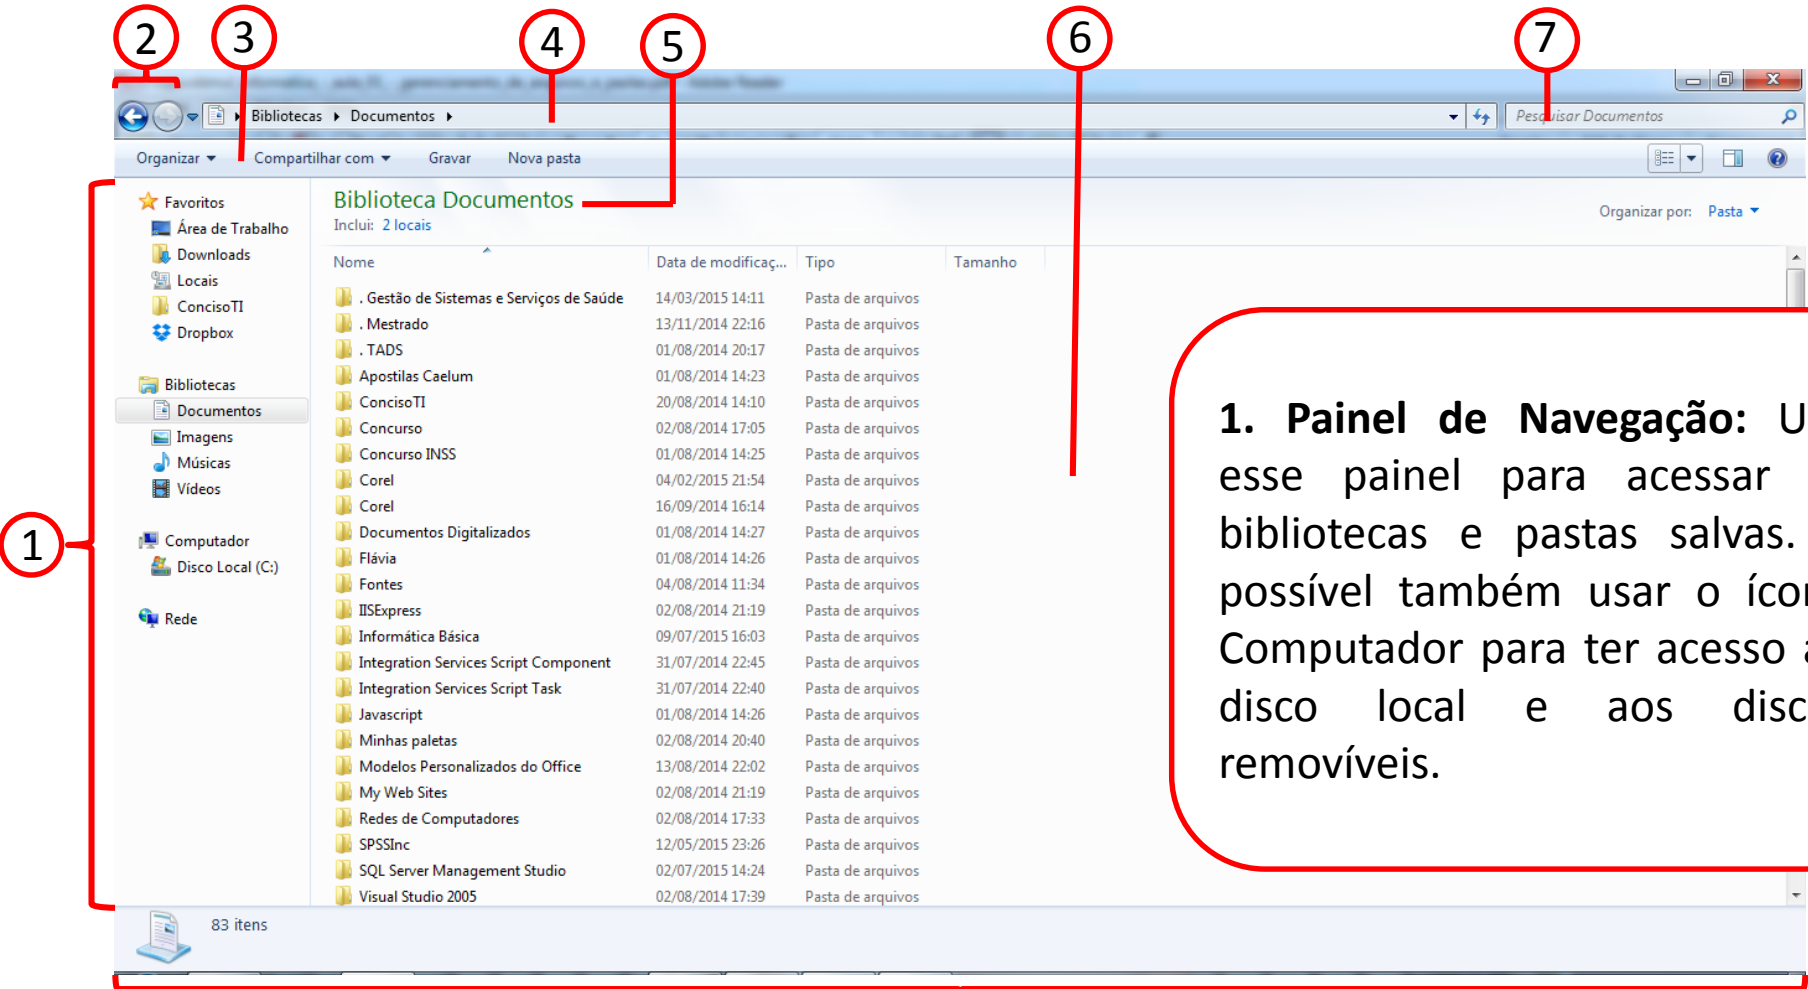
2 3 4 5 6 7

Bibliotecas ▸ Documentos ▸

Pesquisar Documentos

Organizar ▾ Compartilhar com ▾ Gravar Nova pasta

Favoritos
Área de Trabalho
Downloads
Locais
ConcisoTI
Dropbox

Bibliotecas
Documentos
Imagens
Músicas
Vídeos

Computador
Disco Local (C:)

Rede

Biblioteca Documentos
Inclui: 2 locais

Organizar por: Pasta ▾

| Nome | Data de modificaç... | Tipo | Tamanho |
|---|---|---|---|
| . Gestão de Sistemas e Serviços de Saúde | 14/03/2015 14:11 | Pasta de arquivos | |
| . Mestrado | 13/11/2014 22:16 | Pasta de arquivos | |
| . TADS | 01/08/2014 20:17 | Pasta de arquivos | |
| Apostilas Caelum | 01/08/2014 14:23 | Pasta de arquivos | |
| ConcisoTI | 20/08/2014 14:10 | Pasta de arquivos | |
| Concurso | 02/08/2014 17:05 | Pasta de arquivos | |
| Concurso INSS | 01/08/2014 14:25 | Pasta de arquivos | |
| Corel | 04/02/2015 21:54 | Pasta de arquivos | |
| Corel | 16/09/2014 16:14 | Pasta de arquivos | |
| Documentos Digitalizados | 01/08/2014 14:27 | Pasta de arquivos | |
| Flávia | 01/08/2014 14:26 | Pasta de arquivos | |
| Fontes | 04/08/2014 11:34 | Pasta de arquivos | |
| IISExpress | 02/08/2014 21:19 | Pasta de arquivos | |
| Informática Básica | 09/07/2015 16:03 | Pasta de arquivos | |
| Integration Services Script Component | 31/07/2014 22:45 | Pasta de arquivos | |
| Integration Services Script Task | 31/07/2014 22:40 | Pasta de arquivos | |
| Javascript | 01/08/2014 14:26 | Pasta de arquivos | |
| Minhas paletas | 02/08/2014 20:40 | Pasta de arquivos | |
| Modelos Personalizados do Office | 13/08/2014 22:02 | Pasta de arquivos | |
| My Web Sites | 02/08/2014 21:19 | Pasta de arquivos | |
| Redes de Computadores | 02/08/2014 17:33 | Pasta de arquivos | |
| SPSSInc | 12/05/2015 23:26 | Pasta de arquivos | |
| SQL Server Management Studio | 02/07/2015 14:24 | Pasta de arquivos | |
| Visual Studio 2005 | 02/08/2014 17:39 | Pasta de arquivos | |

1. Painel de Navegação: U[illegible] esse painel para acessar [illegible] bibliotecas e pastas salvas. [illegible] possível também usar o íco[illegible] Computador para ter acesso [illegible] disco local e aos disc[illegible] removíveis.

1

83 itens